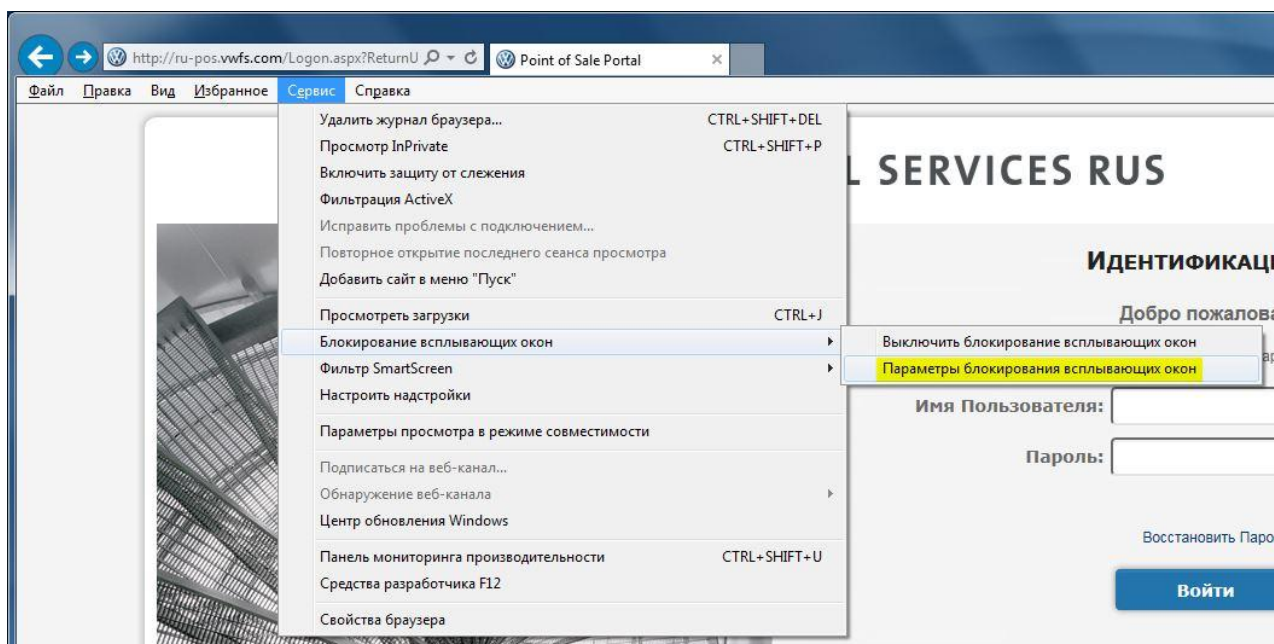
http://ru-pos.vwfs.com/Logon.aspx?ReturnU
Point of Sale Portal

Файл Правка Вид Избранное Сервис Справка

Удалить журнал браузера... CTRL+SHIFT+DEL
Просмотр InPrivate CTRL+SHIFT+P
Включить защиту от слежения
Фильтрация ActiveX
Исправить проблемы с подключением...
Повторное открытие последнего сеанса просмотра
Добавить сайт в меню "Пуск"
Просмотреть загрузки CTRL+J
Блокирование всплывающих окон
Фильтр SmartScreen
Настроить надстройки
Параметры просмотра в режиме совместимости
Подписаться на веб-канал...
Обнаружение веб-канала
Центр обновления Windows
Панель мониторинга производительности CTRL+SHIFT+U
Средства разработчика F12
Свойства браузера

Выключить блокирование всплывающих окон
Параметры блокирования всплывающих окон

L SERVICES RUS

ИДЕНТИФИКАЦ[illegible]

Добро пожалова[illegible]

Имя Пользователя:

Пароль:

Восстановить Паро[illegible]

Войти